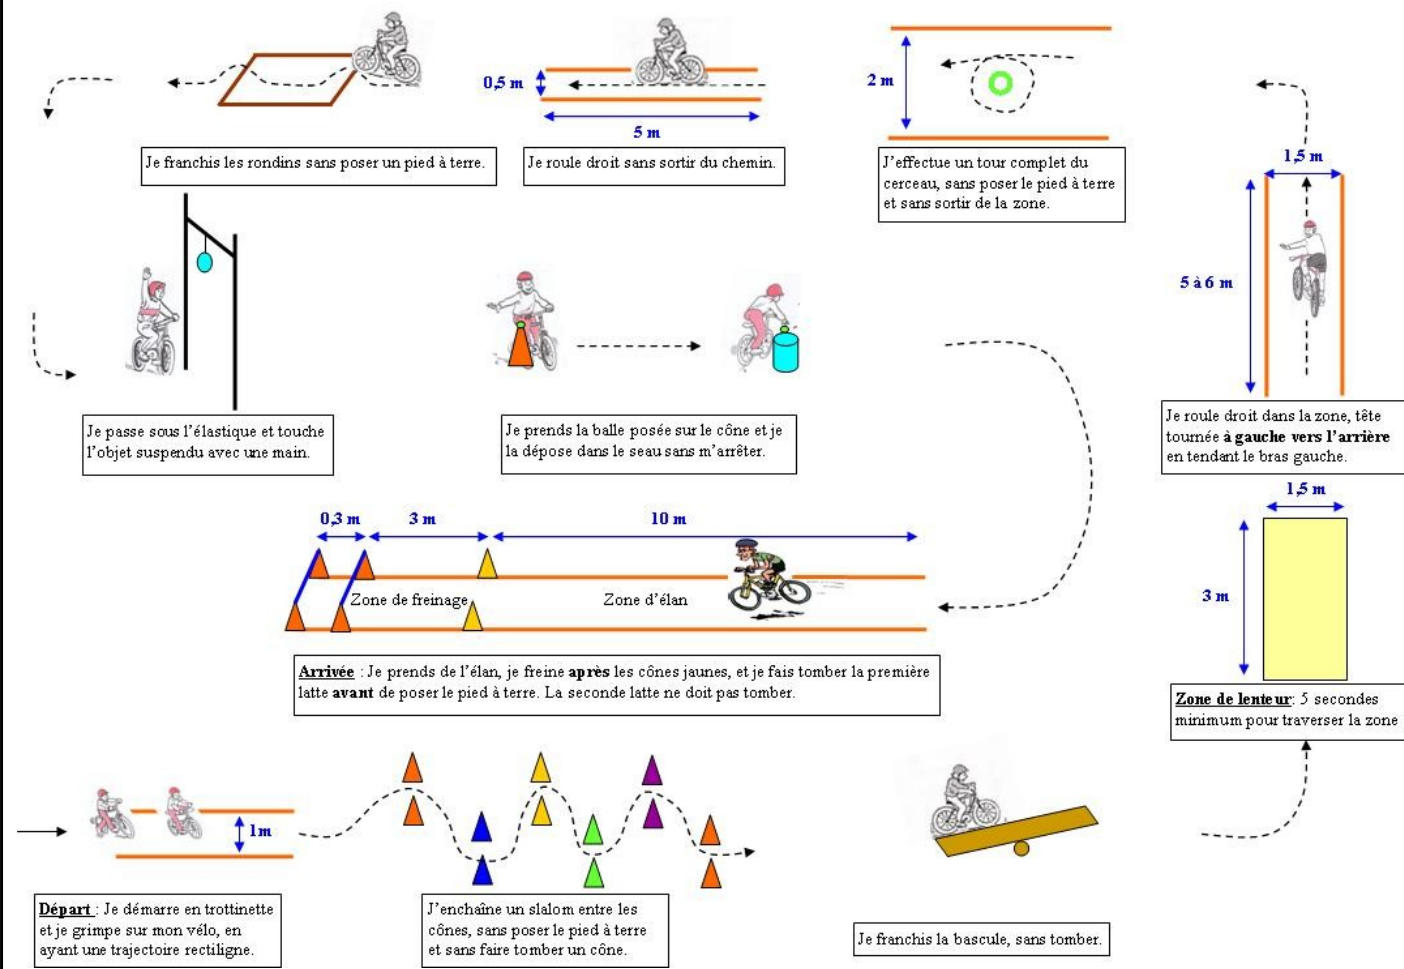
Je franchis les rondins sans poser un pied à terre.

0,5 m

5 m

Je roule droit sans sortir du chemin.

2 m

J'effectue un tour complet du cerceau, sans poser le pied à terre et sans sortir de la zone.

1,5 m

5 à 6 m

Je roule droit dans la zone, tête tournée **à gauche vers l'arrière** en tendant le bras gauche.

Je passe sous l'élastique et touche l'objet suspendu avec une main.

Je prends la balle posée sur le cône et je la dépose dans le seau sans m'arrêter.

0,3 m

3 m

10 m

Zone de freinage

Zone d'élan

1,5 m

3 m

**Arrivée** : Je prends de l'élan, je freine **après** les cônes jaunes, et je fais tomber la première latte **avant** de poser le pied à terre. La seconde latte ne doit pas tomber.

**Zone de lenteur**: 5 secondes minimum pour traverser la zone

1m

**Départ** : Je démarre en trottinette et je grimpe sur mon vélo, en ayant une trajectoire rectiligne.

J'enchaîne un slalom entre les cônes, sans poser le pied à terre et sans faire tomber un cône.

Je franchis la bascule, sans tomber.